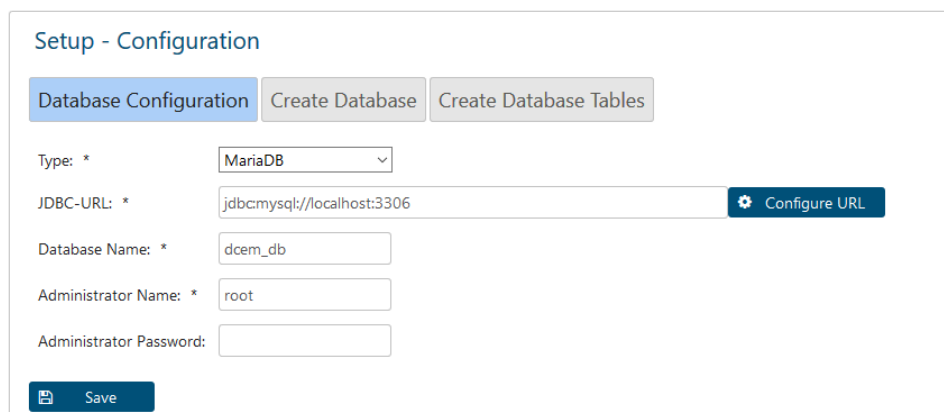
Setup - Configuration

Database Configuration | Create Database | Create Database Tables

Type: * MariaDB

JDBC-URL: * jdbc:mysql://localhost:3306 Configure URL

Database Name: * dcem_db

Administrator Name: * root

Administrator Password:

Save